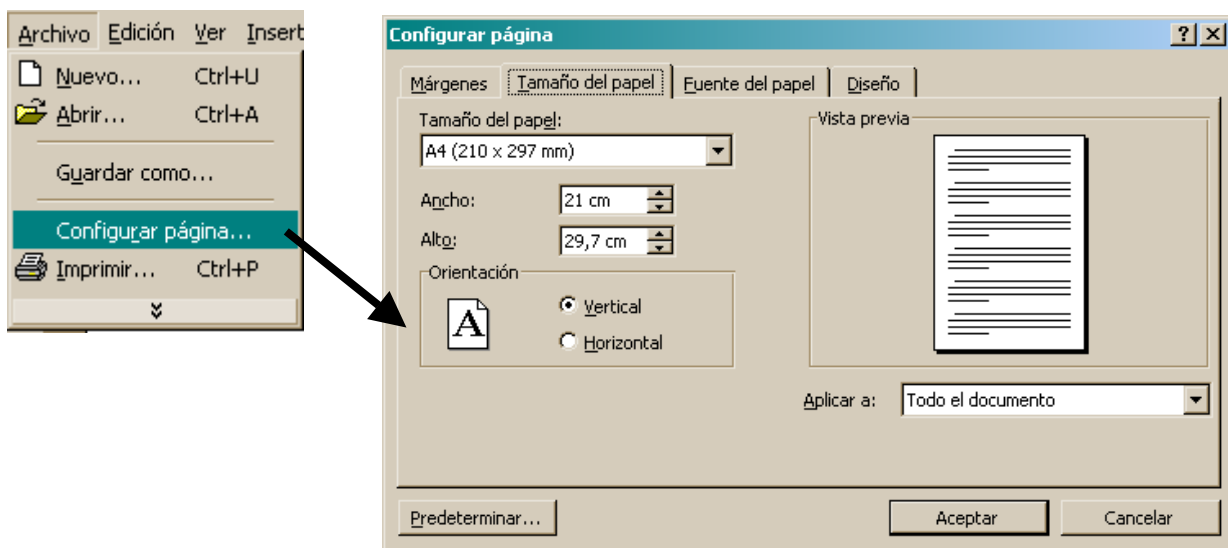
Archivo Edición Ver Insert

Nuevo... Ctrl+U
Abrir... Ctrl+A
Guardar como...
Configurar página...
Imprimir... Ctrl+P

Configurar página

?
X

Márgenes
Tamaño del papel
Fuente del papel
Diseño

Tamaño del papel:
A4 (210 x 297 mm)
Ancho: 21 cm
Alto: 29,7 cm

Orientación
A
Vertical
Horizontal

Vista previa

Aplicar a: Todo el documento

Predeterminar...
Aceptar
Cancelar